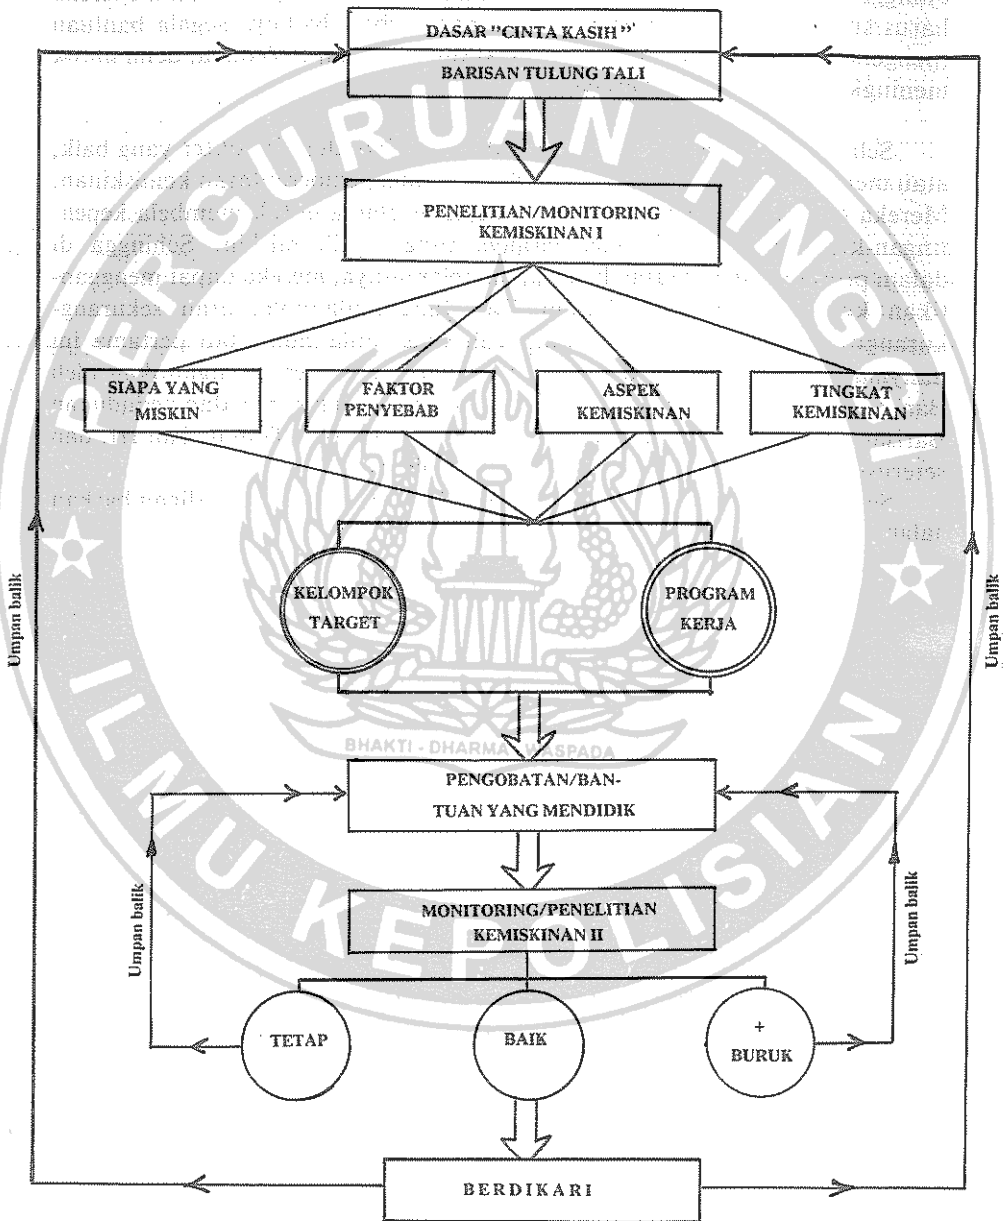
DASAR "CINTA KASIH"

BARISAN TULUNG TALI

PENELITIAN/MONITORING KEMISKINAN I

SIAPA YANG MISKIN

FAKTOR PENYEBAB

ASPEK KEMISKINAN

TINGKAT KEMISKINAN

KELOMPOK TARGET

PROGRAM KERJA

BHAKTI - DHARMA - WASPADA

PENGOBATAN/BANTUAN YANG MENDIDIK

MONITORING/PENELITIAN KEMISKINAN II

TETAP

BAIK

+
BURUK

BERDIKARI

Umpan balik

Umpan balik

Umpan balik

Umpan balik

PERGURUAN TINGGI ILMU KEPOLISIAN